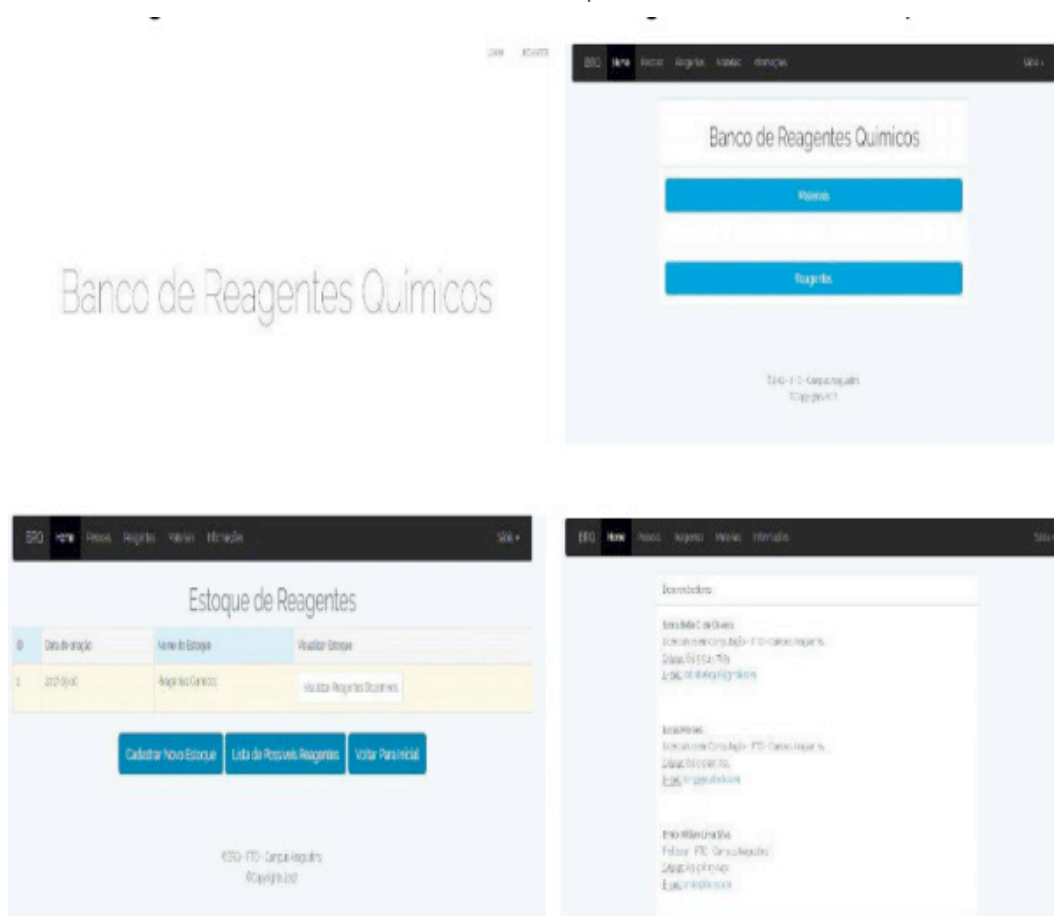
Login Registrar

Banco de Reagentes Químicos

BRQ Home Pessoas Reagentes Materiais Informações Sair

Banco de Reagentes Químicos

Materiais

Reagentes

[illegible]

BRQ Home Pessoas Reagentes Materiais Informações Sair

Estoque de Reagentes

| ID | Data de criação | Nome do Estoque | Visualizar Estoque |
|---|---|---|---|
| 1 | 2017-09-00 | Reagentes Químicos | Visualizar Reagentes Disponíveis |

Cadastrar Novo Estoque Lista de Possíveis Reagentes Voltar Para Inicial

BRQ - IFTO - Campus Araguatins
©Copyright 2017

BRQ Home Pessoas Reagentes Materiais Informações Sair

Desenvolvedores

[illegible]
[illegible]
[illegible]
E-mail: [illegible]

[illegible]
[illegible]
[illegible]
E-mail: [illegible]

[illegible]
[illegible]
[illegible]
E-mail: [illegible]